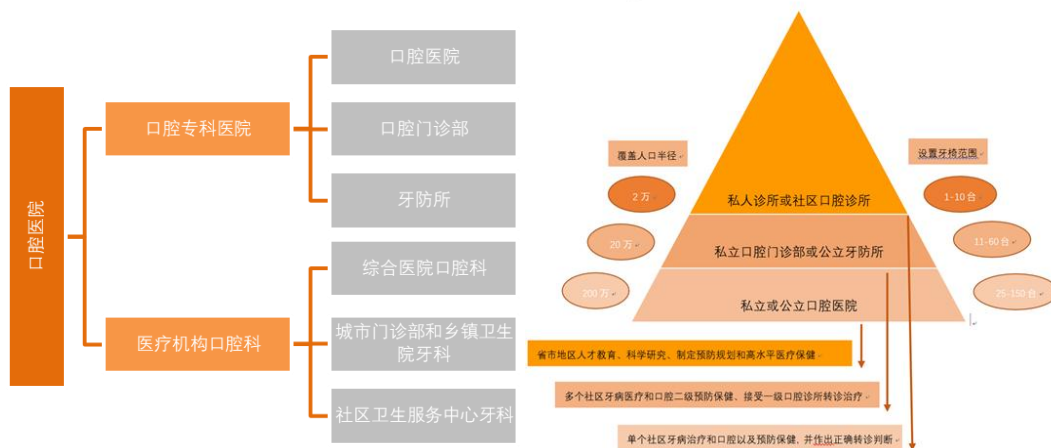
口腔医院

口腔专科医院

口腔医院

口腔门诊部

牙防所

医疗机构口腔科

综合医院口腔科

城市门诊部和乡镇卫生院牙科

社区卫生服务中心牙科

覆盖人口半径

设置牙椅范围

2万

私人诊所或社区口腔诊所

1-10台

20万

私立口腔门诊部或公立牙防所

11-60台

200万

私立或公立口腔医院

25-150台

省市地区人才教育、科学研究、制定预防规划和高水平医疗保健

多个社区牙病医疗和口腔二级预防保健、接受一级口腔诊所转诊治疗

单个社区牙病治疗和口腔以及预防保健，并作出正确转诊判断